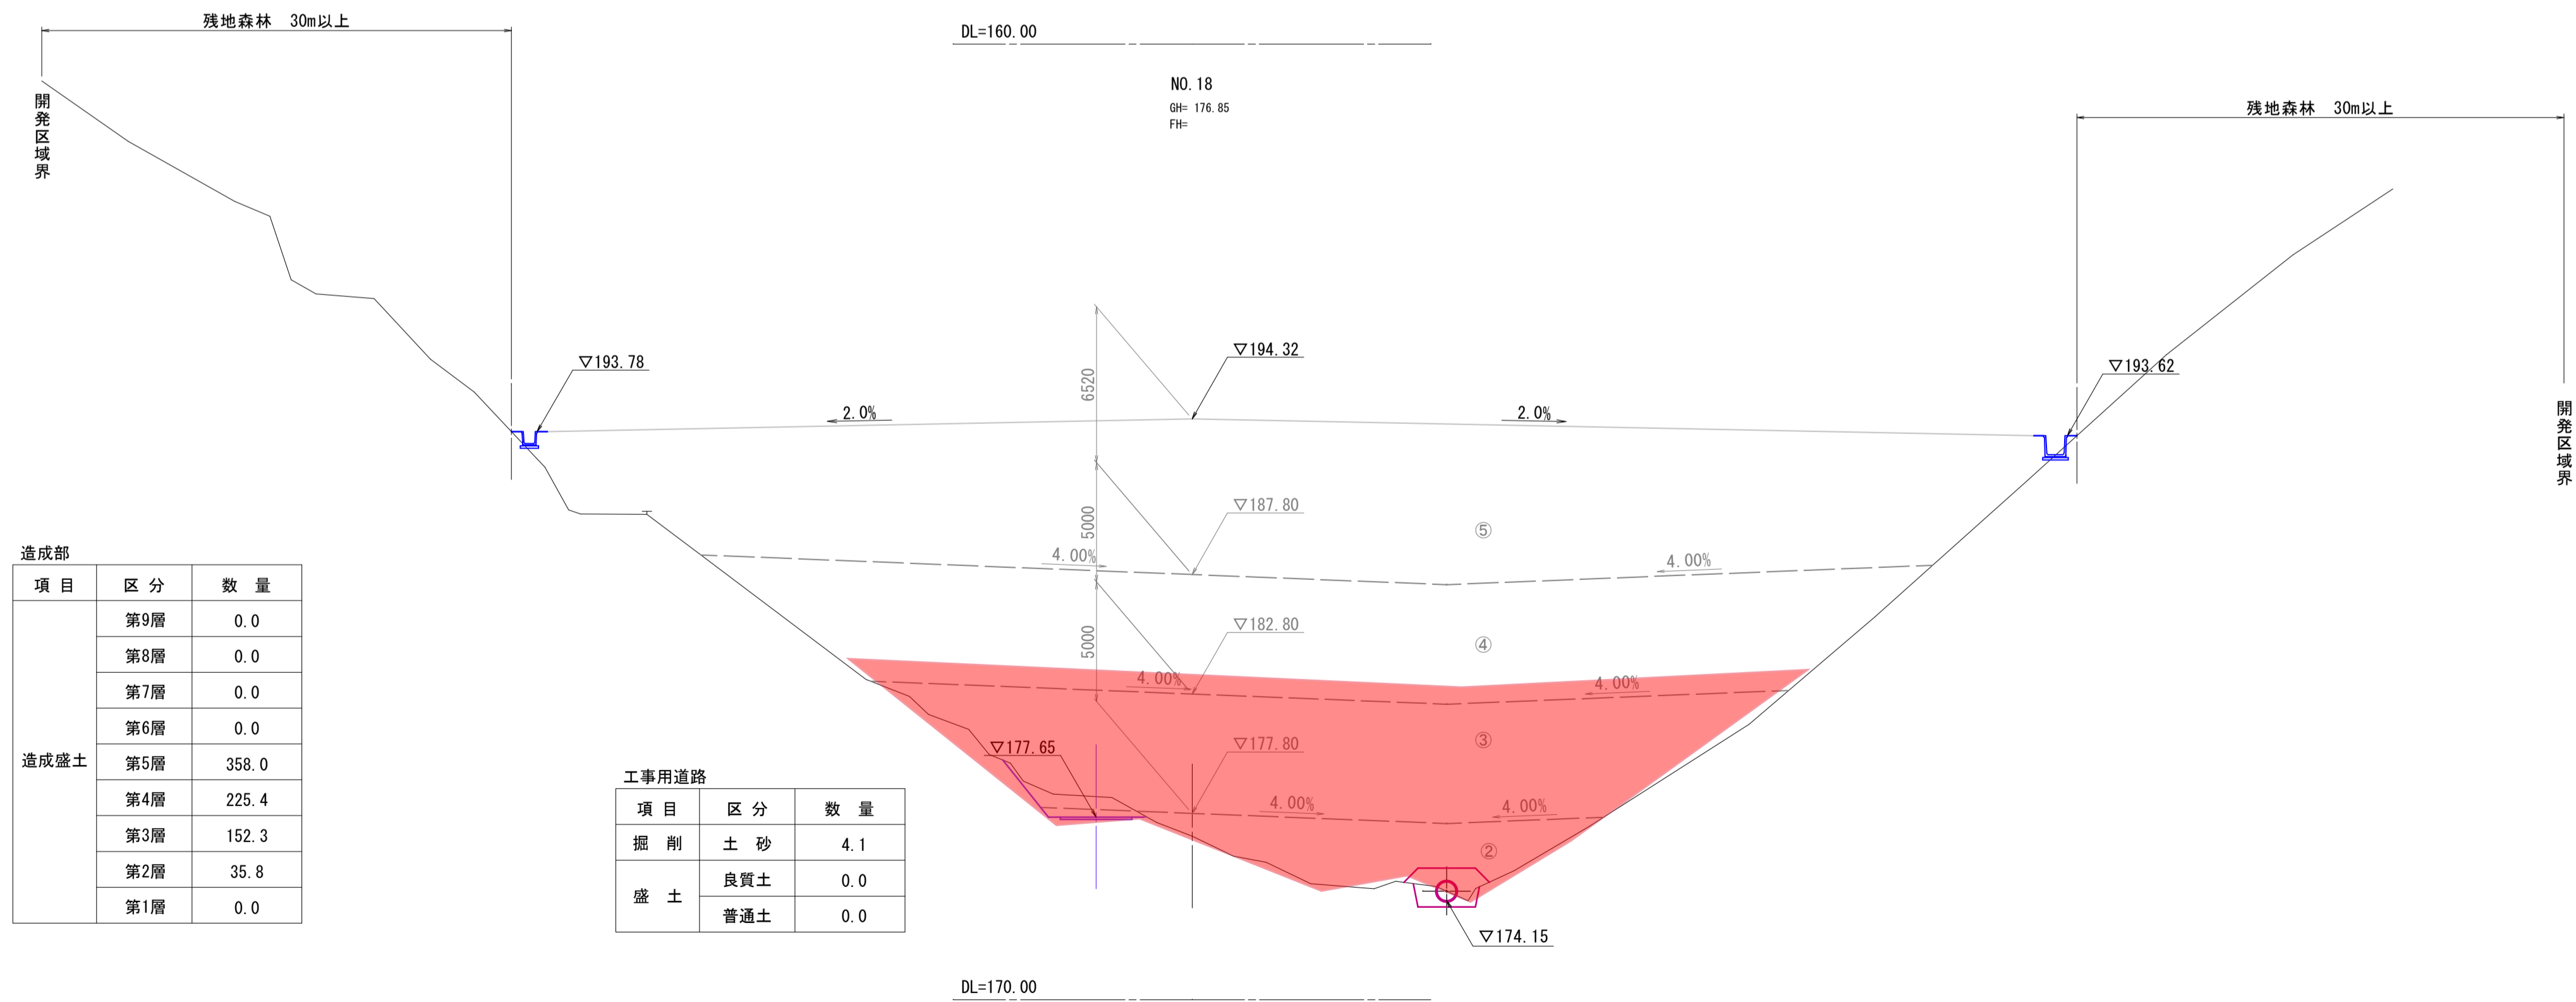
残地森林　30m以上

DL=160.00

NO.18
GH= 176.85
FH=

残地森林　30m以上

開発区域界

▽193.78

▽194.32

▽193.62

2.0%

2.0%

6520

開発区域界

5000

▽187.80

⑤

4.00%

4.00%

5000

▽182.80

④

4.00%

4.00%

▽177.65

▽177.80

③

4.00%

4.00%

②

▽174.15

造成部

| 項目 | 区分 | 数量 |
|---|---|---|
| 造成盛土 | 第9層 | 0.0 |
| | 第8層 | 0.0 |
| | 第7層 | 0.0 |
| | 第6層 | 0.0 |
| | 第5層 | 358.0 |
| | 第4層 | 225.4 |
| | 第3層 | 152.3 |
| | 第2層 | 35.8 |
| | 第1層 | 0.0 |

工事用道路

| 項目 | 区分 | 数量 |
|---|---|---|
| 掘削 | 土砂 | 4.1 |
| 盛土 | 良質土 | 0.0 |
| | 普通土 | 0.0 |

DL=170.00